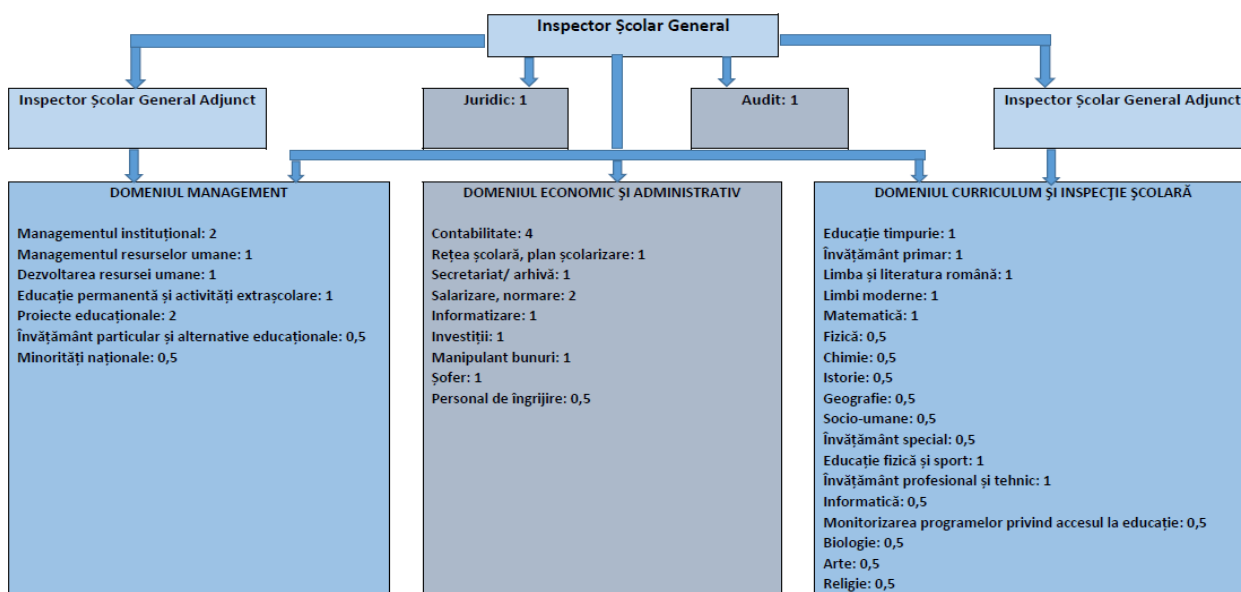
Inspector Școlar General

Inspector Școlar General Adjunct

Juridic: 1

Audit: 1

Inspector Școlar General Adjunct

DOMENIUL MANAGEMENT

Managementul instituțional: 2
Managementul resurselor umane: 1
Dezvoltarea resursei umane: 1
Educație permanentă și activități extrașcolare: 1
Proiecte educaționale: 2
Învățământ particular și alternative educaționale: 0,5
Minorități naționale: 0,5

DOMENIUL ECONOMIC ȘI ADMINISTRATIV

Contabilitate: 4
Rețea școlară, plan școlarizare: 1
Secretariat/ arhivă: 1
Salarizare, normare: 2
Informatizare: 1
Investiții: 1
Manipulant bunuri: 1
Șofer: 1
Personal de îngrijire: 0,5

DOMENIUL CURRICULUM ȘI INSPECȚIE ȘCOLARĂ

Educație timpurie: 1
Învățământ primar: 1
Limba și literatura română: 1
Limbi moderne: 1
Matematică: 1
Fizică: 0,5
Chimie: 0,5
Istorie: 0,5
Geografie: 0,5
Socio-umane: 0,5
Învățământ special: 0,5
Educație fizică și sport: 1
Învățământ profesional și tehnic: 1
Informatică: 0,5
Monitorizarea programelor privind accesul la educație: 0,5
Biologie: 0,5
Arte: 0,5
Religie: 0,5